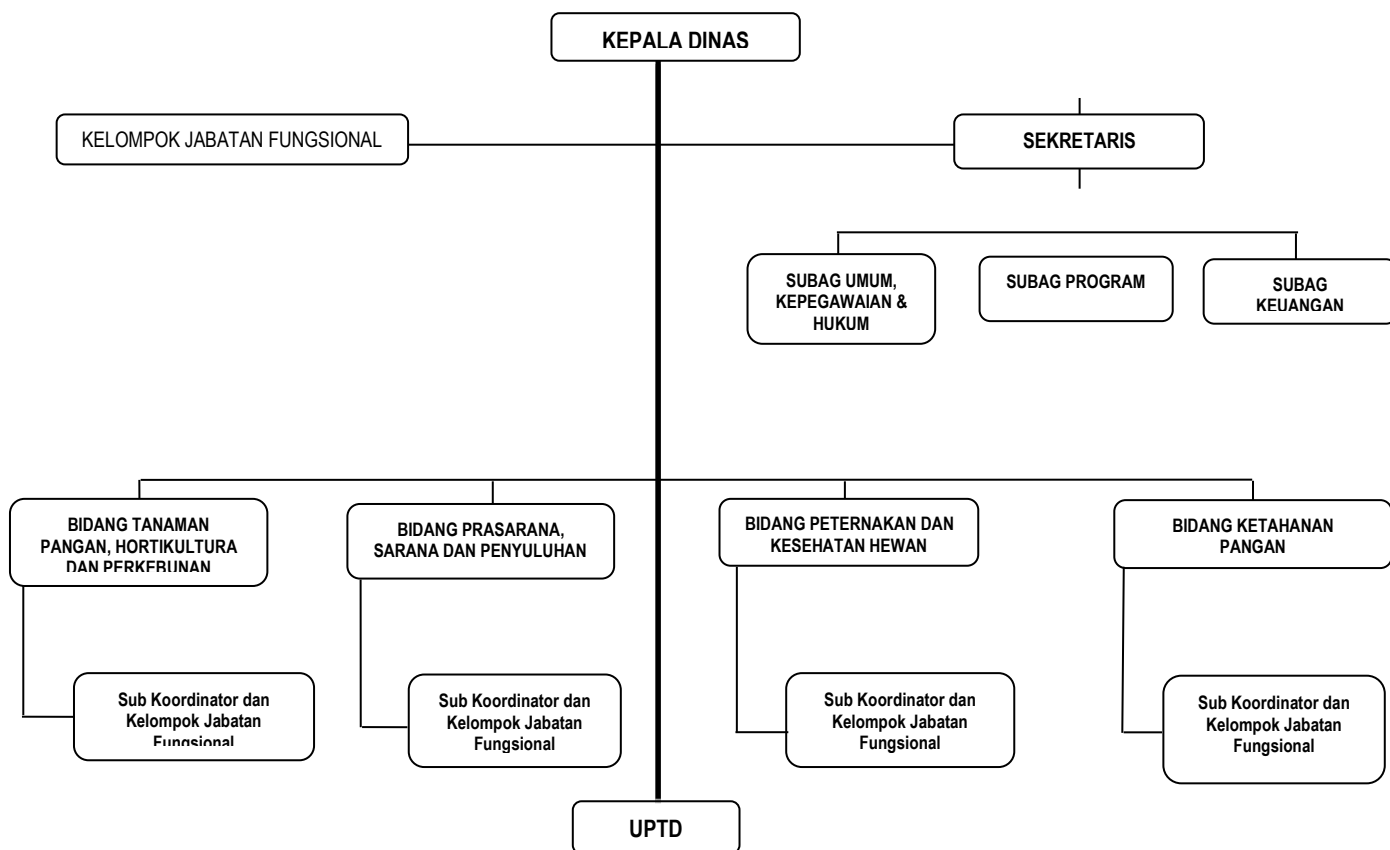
KEPALA DINAS

KELOMPOK JABATAN FUNGSIONAL

SEKRETARIS

SUBAG UMUM, KEPEGAWAIAN & HUKUM

SUBAG PROGRAM

SUBAG KEUANGAN

BIDANG TANAMAN PANGAN, HORTIKULTURA DAN PERKEBUNAN

Sub Koordinator dan Kelompok Jabatan Fungsional

BIDANG PRASARANA, SARANA DAN PENYULUHAN

Sub Koordinator dan Kelompok Jabatan Fungsional

BIDANG PETERNAKAN DAN KESEHATAN HEWAN

Sub Koordinator dan Kelompok Jabatan Fungsional

BIDANG KETAHANAN PANGAN

Sub Koordinator dan Kelompok Jabatan Fungsional

UPTD